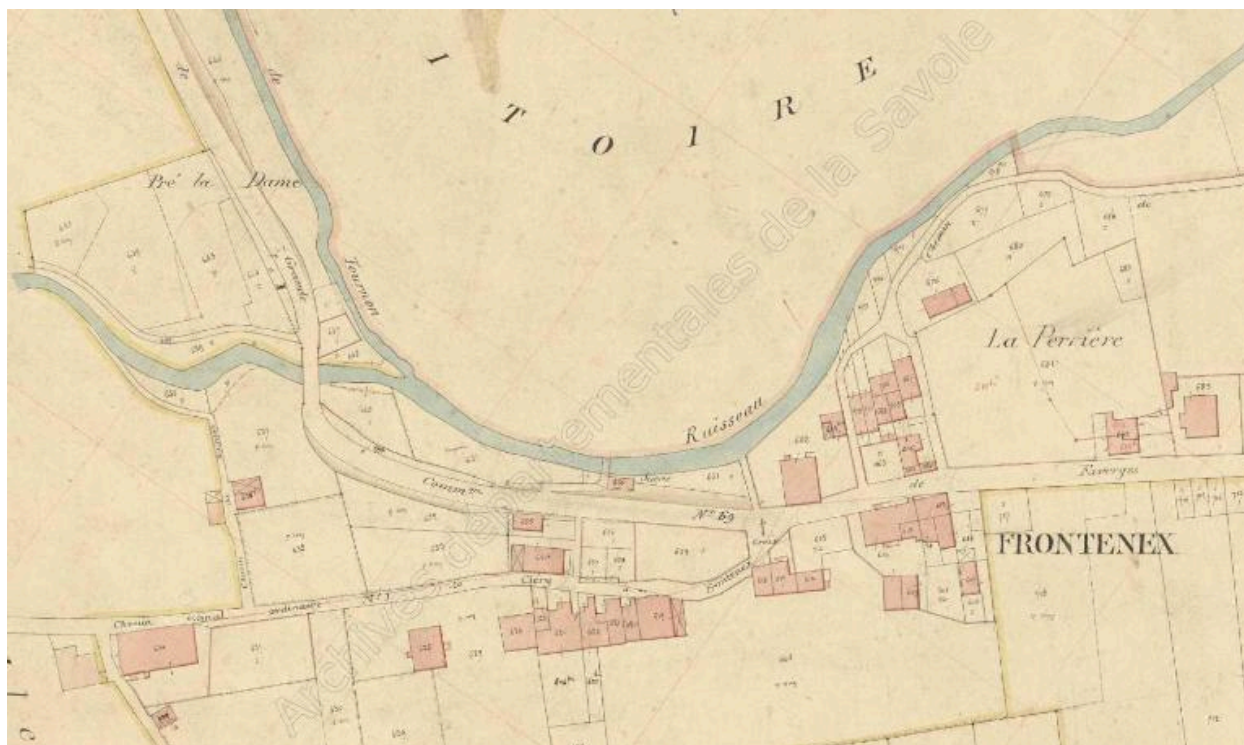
I T O I R E

Pré la Dame

de

Tournon

Grande

Ruisseau

La Perrière

Chemin

de

Commune

de

Rivergis

N° 69

FRONTENEX

Chemin

Chemin

vicinal ordinaire N° 7 de Cléry à Frontenex

Croix

Archives départementales de la Savoie